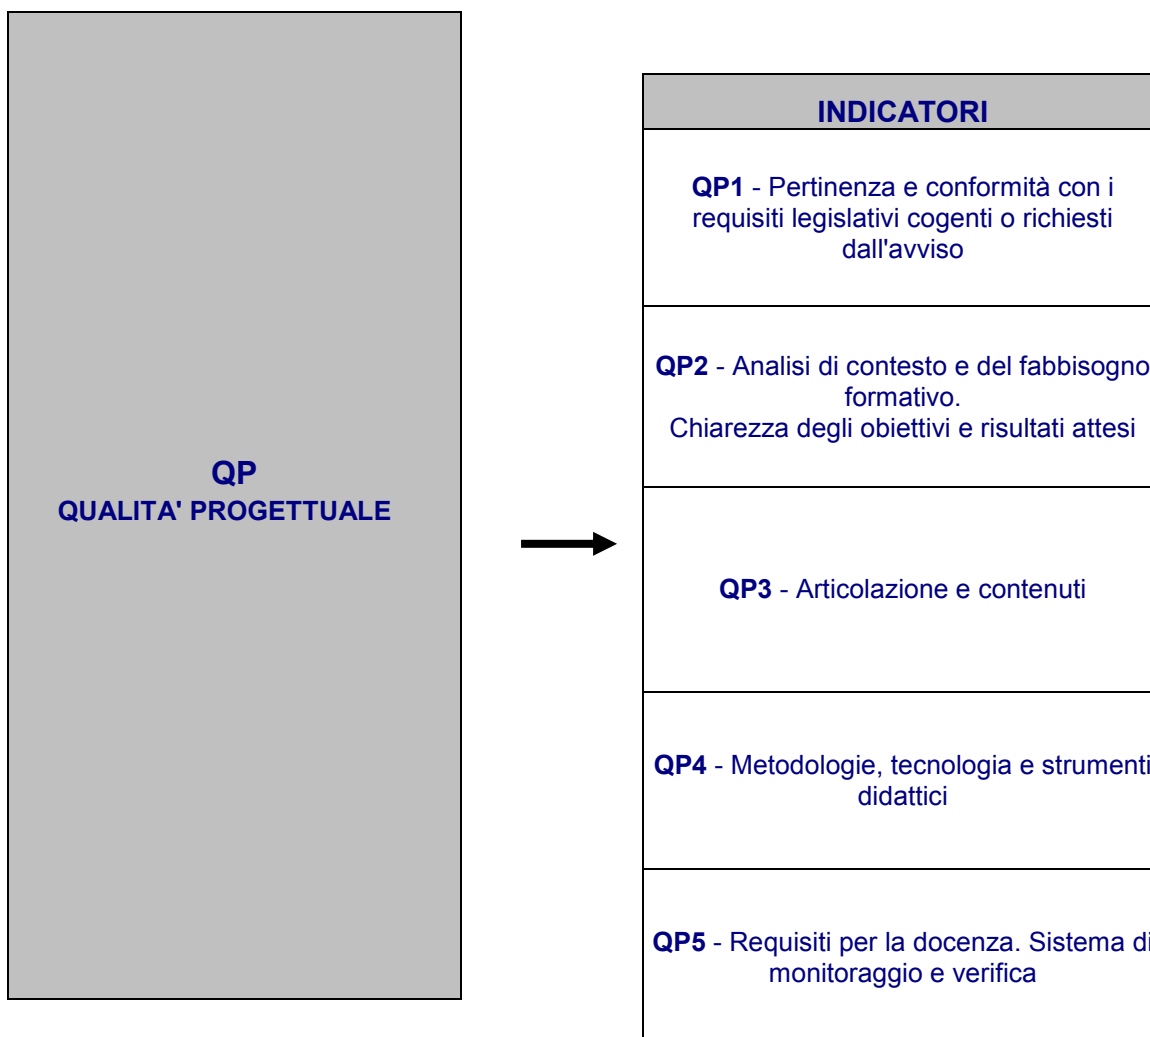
QP
QUALITA' PROGETTUALE

| INDICATORI |
|---|
| **QP1** - Pertinenza e conformità con i requisiti legislativi cogenti o richiesti dall'avviso |
| **QP2** - Analisi di contesto e del fabbisogno formativo. Chiarezza degli obiettivi e risultati attesi |
| **QP3** - Articolazione e contenuti |
| **QP4** - Metodologie, tecnologia e strumenti didattici |
| **QP5** - Requisiti per la docenza. Sistema di monitoraggio e verifica |